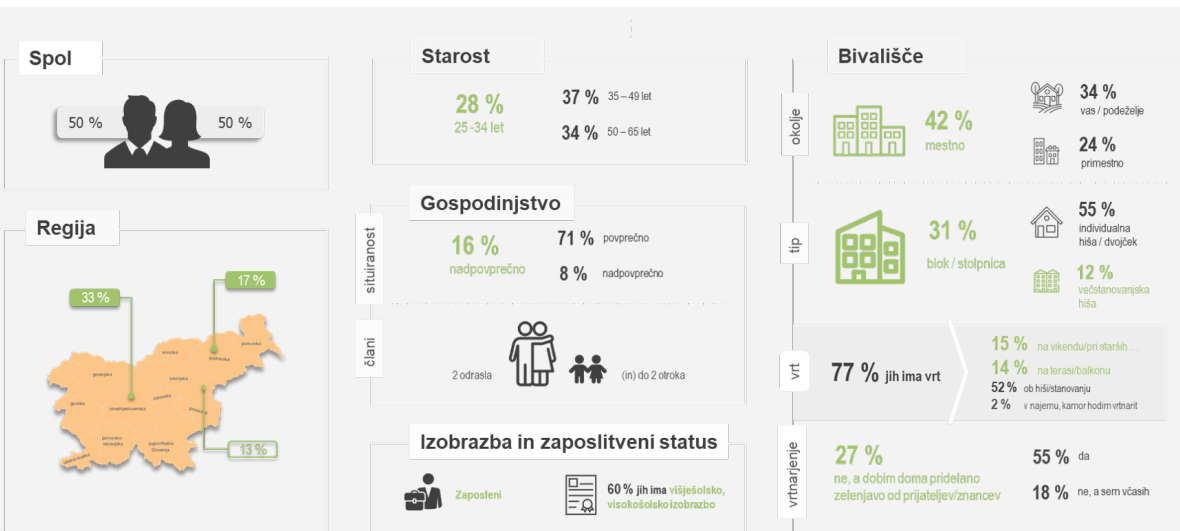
Spol

50 %

50 %

Regija

33 %

17 %

13 %

gorenjska

koroška

podravska

pomurska

savinjska

osrednjeslovenska

goriška

zasavska

posavska

jugovzhodna Slovenija

primorsko-notranjska

obalno-kraška

Starost

28 %
25 -34 let

37 % 35 – 49 let

34 % 50 – 65 let

Gospodinjstvo

situiranost

16 %
nadpovprečno

71 % povprečno

8 % nadpovprečno

člani

2 odrasla

(in) do 2 otroka

Izobrazba in zaposlitveni status

Zaposleni

60 % jih ima višješolsko, visokošolsko izobrazbo

Bivališče

okolje

42 %
mestno

34 %
vas / podeželje

24 %
primestno

tip

31 %
blok / stolpnica

55 %
individualna hiša / dvojček

12 %
večstanovanjska hiša

vrt

77 % jih ima vrt

15 % na vikendu/pri starših ...

14 % na terasi/balkonu

52 % ob hiši/stanovanju

2 % v najemu, kamor hodim vrtnarit

vrtnarjenje

27 %
ne, a dobim doma pridelano zelenjavo od prijateljev/znancev

55 % da

18 % ne, a sem včasih